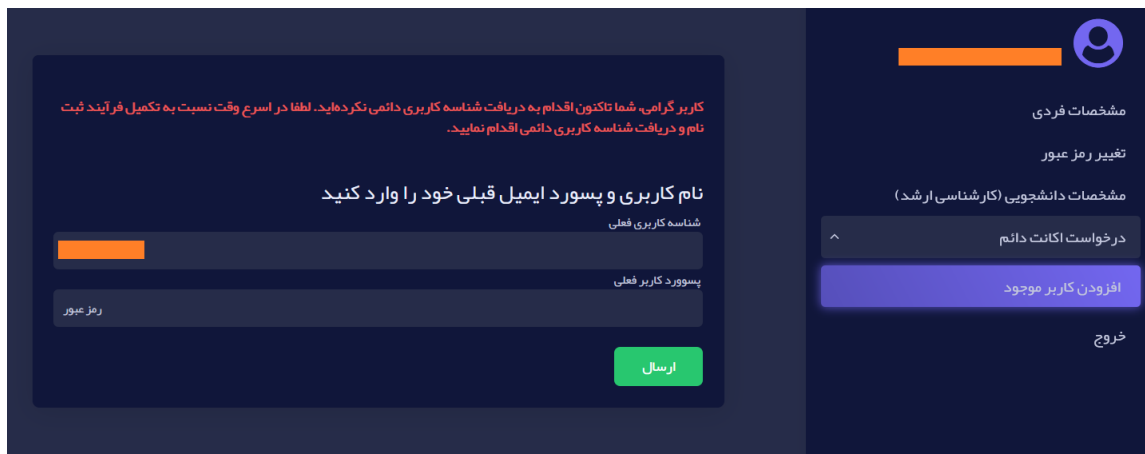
مشخصات فردی

تغییر رمز عبور

مشخصات دانشجویی (کارشناسی ارشد)

درخواست اکانت دائم

افزودن کاربر موجود

خروج

کاربر گرامی، شما تاکنون اقدام به دریافت شناسه کاربری دائمی نکرده‌اید. لطفا در اسرع وقت نسبت به تکمیل فرآیند ثبت نام و دریافت شناسه کاربری دائمی اقدام نمایید.

نام کاربری و پسورد ایمیل قبلی خود را وارد کنید

شناسه کاربری فعلی

پسوورد کاربر فعلی

رمز عبور

ارسال